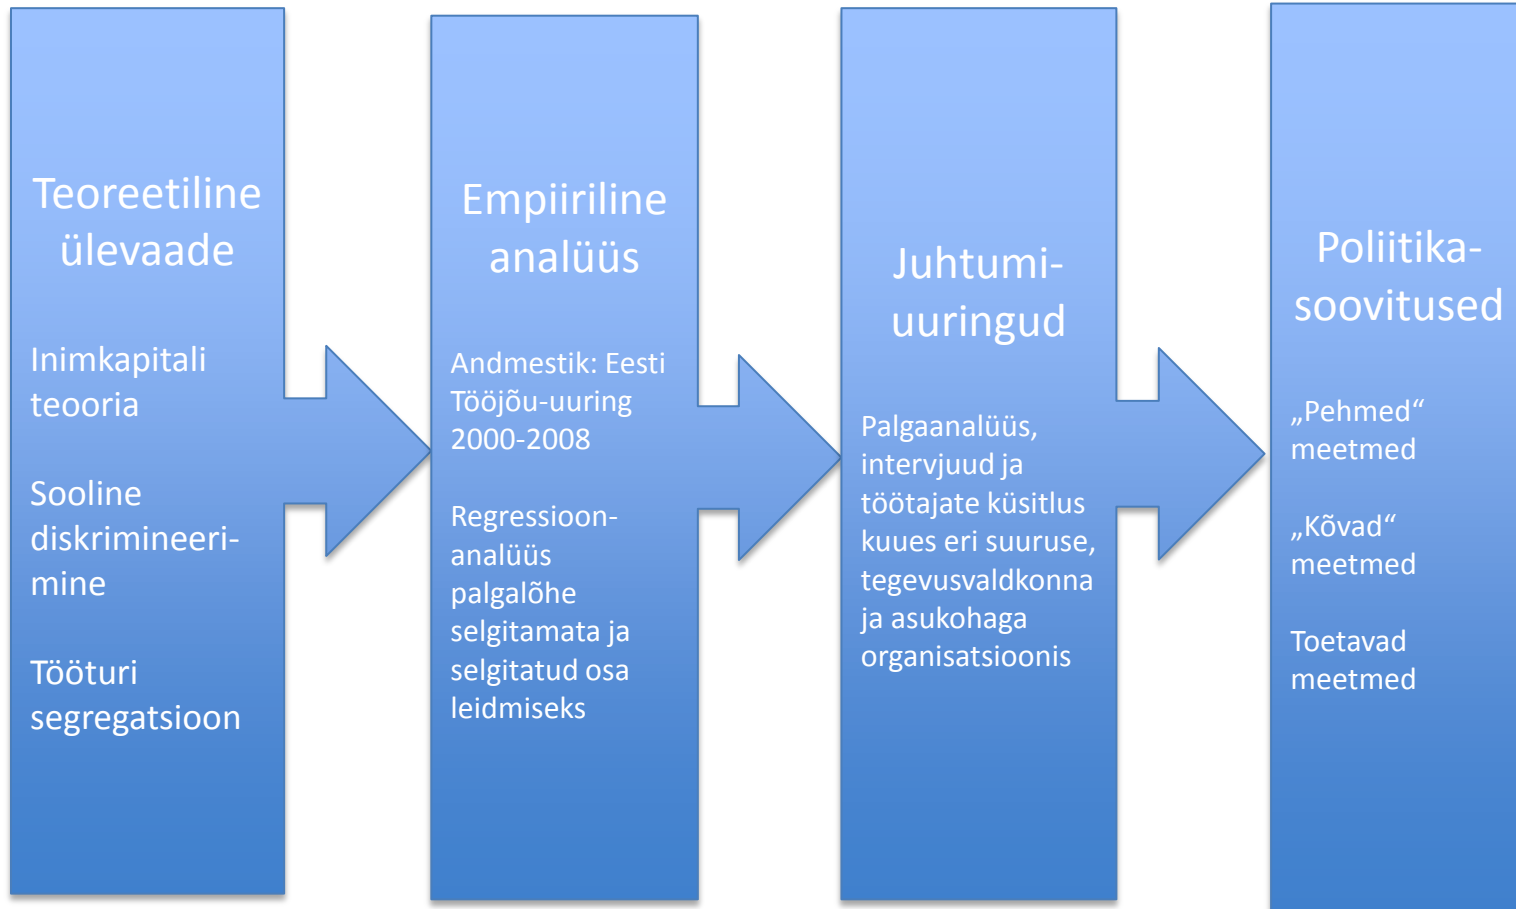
Teoreetiline ülevaade

Inimkapitali teooria

Sooline diskrimineerimine

Tööturi segregatsioon

Empiiriline analüüs

Andmestik: Eesti Tööjõu-uuring 2000-2008

Regressioonanalüüs palgalõhe selgitamata ja selgitatud osa leidmiseks

Juhtumiuuringud

Palgaanalüüs, intervjuud ja töötajate küsitlus kuues eri suuruse, tegevusvaldkonna ja asukohaga organisatsioonis

Poliitikasoovitused

„Pehmed“ meetmed

„Kõvad“ meetmed

Toetavad meetmed